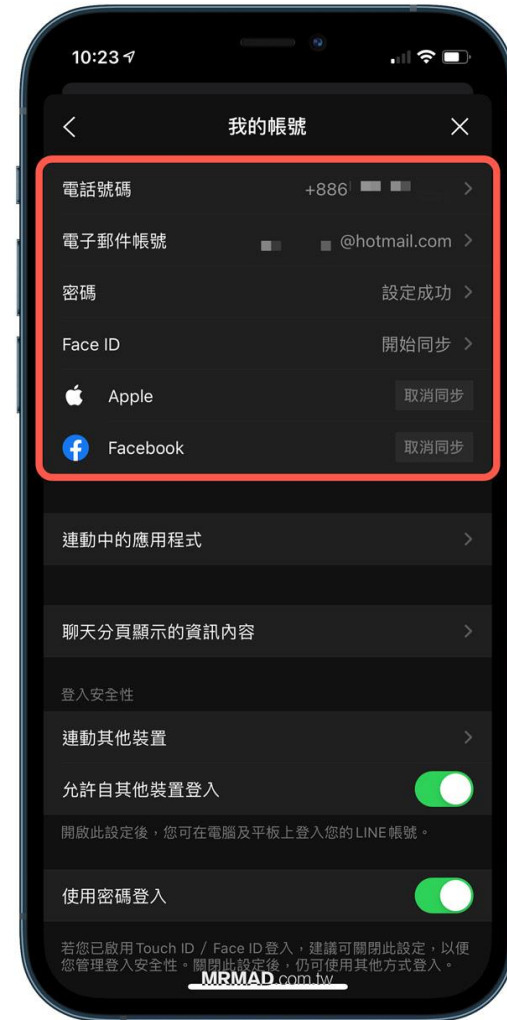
10:23

我的帳號

電話號碼 +886

電子郵件帳號 @hotmail.com

密碼 設定成功

Face ID 開始同步

Apple 取消同步

Facebook 取消同步

連動中的應用程式

聊天分頁顯示的資訊內容

登入安全性

連動其他裝置

允許自其他裝置登入

開啟此設定後，您可在電腦及平板上登入您的LINE帳號。

使用密碼登入

若您已啟用Touch ID / Face ID登入，建議可關閉此設定，以便您管理登入安全性。關閉此設定後，仍可使用其他方式登入。

MRMAD.com.tw